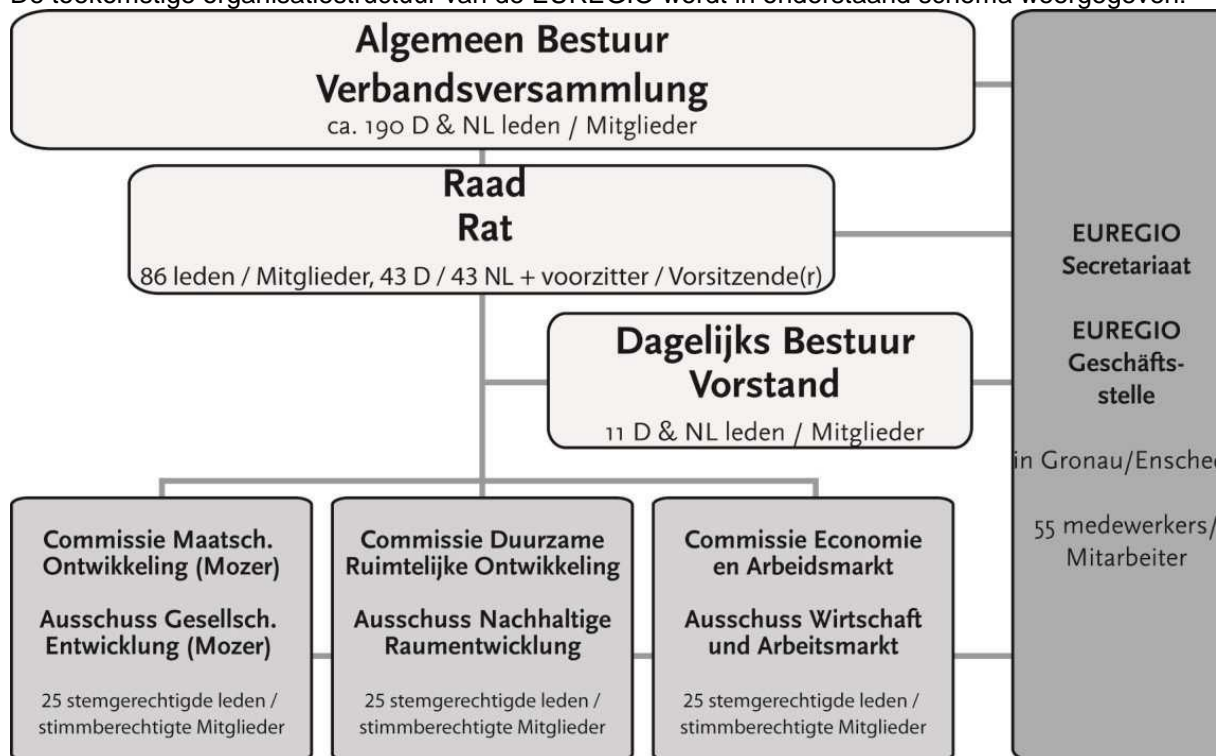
De toekomstige organisatiestructuur van de EUREGIO wordt in onderstaand schema weergegeven.

Algemeen Bestuur
Verbandsversammlung
ca. 190 D & NL leden / Mitglieder

Raad
Rat
86 leden / Mitglieder, 43 D / 43 NL + voorzitter / Vorsitzende(r)

Dagelijks Bestuur
Vorstand
11 D & NL leden / Mitglieder

Commissie Maatsch. Ontwikkeling (Mozer)

Ausschuss Gesellsch. Entwicklung (Mozer)

25 stemgerechtigde leden / stimmberechtigte Mitglieder

Commissie Duurzame Ruimtelijke Ontwikkeling

Ausschuss Nachhaltige Raumentwicklung

25 stemgerechtigde leden / stimmberechtigte Mitglieder

Commissie Economie en Arbeidsmarkt

Ausschuss Wirtschaft und Arbeitsmarkt

25 stemgerechtigde leden / stimmberechtigte Mitglieder

EUREGIO
Secretariaat

EUREGIO
Geschäftsstelle

in Gronau/Ensche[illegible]

55 medewerkers/
Mitarbeiter